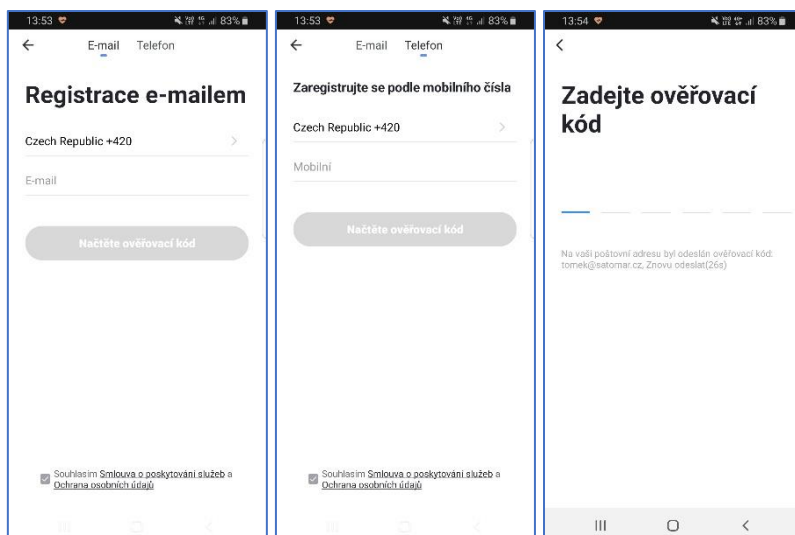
13:53 83%

E-mail Telefon

Registrace e-mailem

Czech Republic +420

E-mail

Načtěte ověřovací kód

Souhlasím Smlouva o poskytování služeb a Ochrana osobních údajů

13:53 83%

E-mail Telefon

Zaregistrujte se podle mobilního čísla

Czech Republic +420

Mobilní

Načtěte ověřovací kód

Souhlasím Smlouva o poskytování služeb a Ochrana osobních údajů

13:54 83%

Zadejte ověřovací kód

Na vaši poštovní adresu byl odeslán ověřovací kód: tomek@satomar.cz, Znovu odeslat(26s)